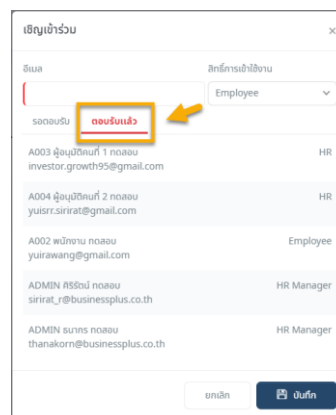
เชิญเข้าร่วม
×

อีเมล

สิทธิ์การเข้าใช้งาน

Employee

รอตอบรับ

ตอบรับแล้ว

A003 ผู้อนุมัติคนที่ 1 ทดสอบ
investor.growth95@gmail.com
HR

A004 ผู้อนุมัติคนที่ 2 ทดสอบ
yuisrr.sirirat@gmail.com
HR

A002 พนักงาน ทดสอบ
yuirawang@gmail.com
Employee

ADMIN ศิริรัตน์ ทดสอบ
sirirat_r@businessplus.co.th
HR Manager

ADMIN ธนากร ทดสอบ
thanakorn@businessplus.co.th
HR Manager

ยกเลิก

บันทึก